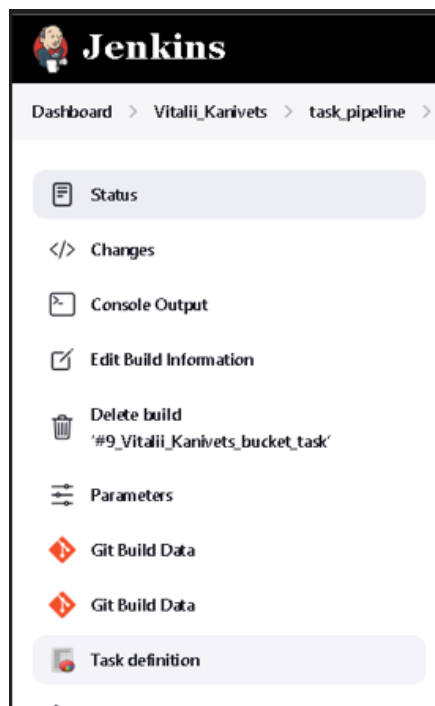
Jenkins

Dashboard > Vitalii_Kanivets > task_pipeline >

Status

Changes

Console Output

Edit Build Information

Delete build '#9_Vitalii_Kanivets_bucket_task'

Parameters

Git Build Data

Git Build Data

Task definition